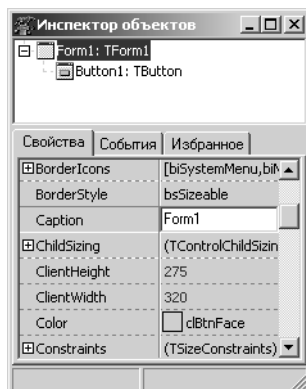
Инспектор объектов

Form1: TForm1
Button1: TButton

Свойства | События | Избранное

| | |
|---|---|
| BorderIcons | [biSystemMenu,biM |
| BorderStyle | bsSizeable |
| Caption | Form1 |
| ChildSizing | (TControlChildSizin |
| ClientHeight | 275 |
| ClientWidth | 320 |
| Color | clBtnFace |
| Constraints | (TSizeConstraints) |